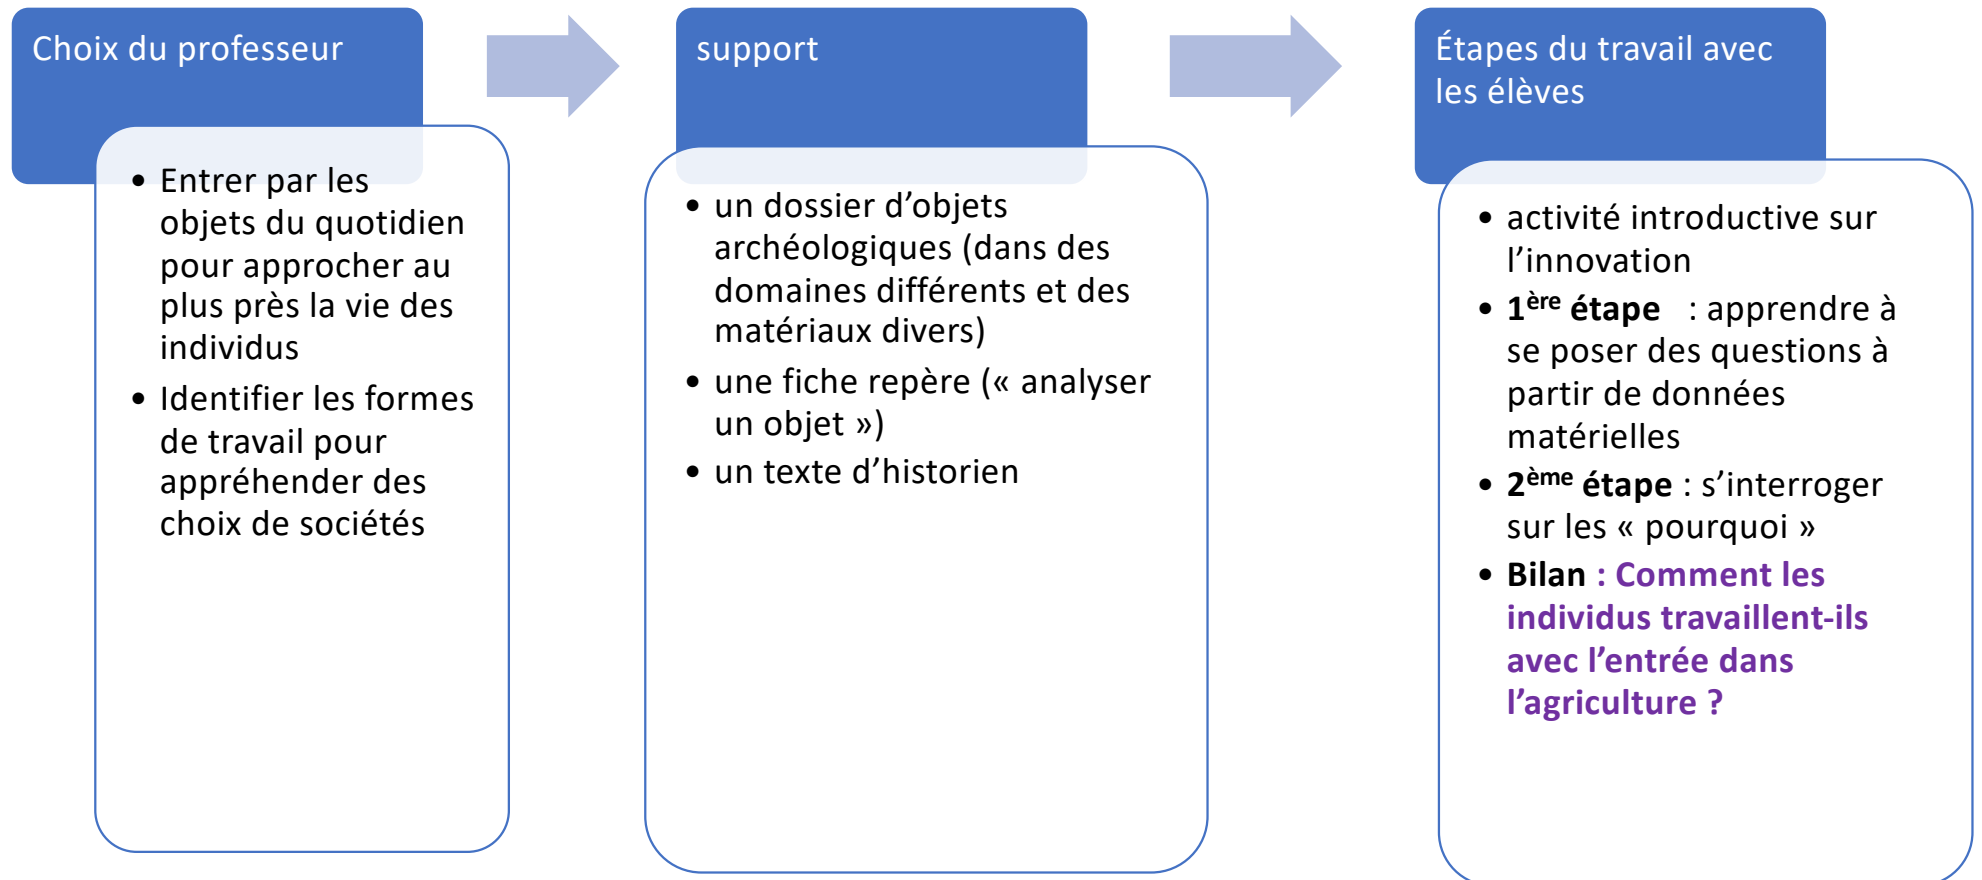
Choix du professeur

- Entrer par les objets du quotidien pour approcher au plus près la vie des individus
- Identifier les formes de travail pour appréhender des choix de sociétés

support

- un dossier d'objets archéologiques (dans des domaines différents et des matériaux divers)
- une fiche repère (« analyser un objet »)
- un texte d'historien

Étapes du travail avec les élèves

- activité introductive sur l'innovation
- 1$^{ère}$ étape : apprendre à se poser des questions à partir de données matérielles
- 2$^{ème}$ étape : s'interroger sur les « pourquoi »
- Bilan : Comment les individus travaillent-ils avec l'entrée dans l'agriculture ?